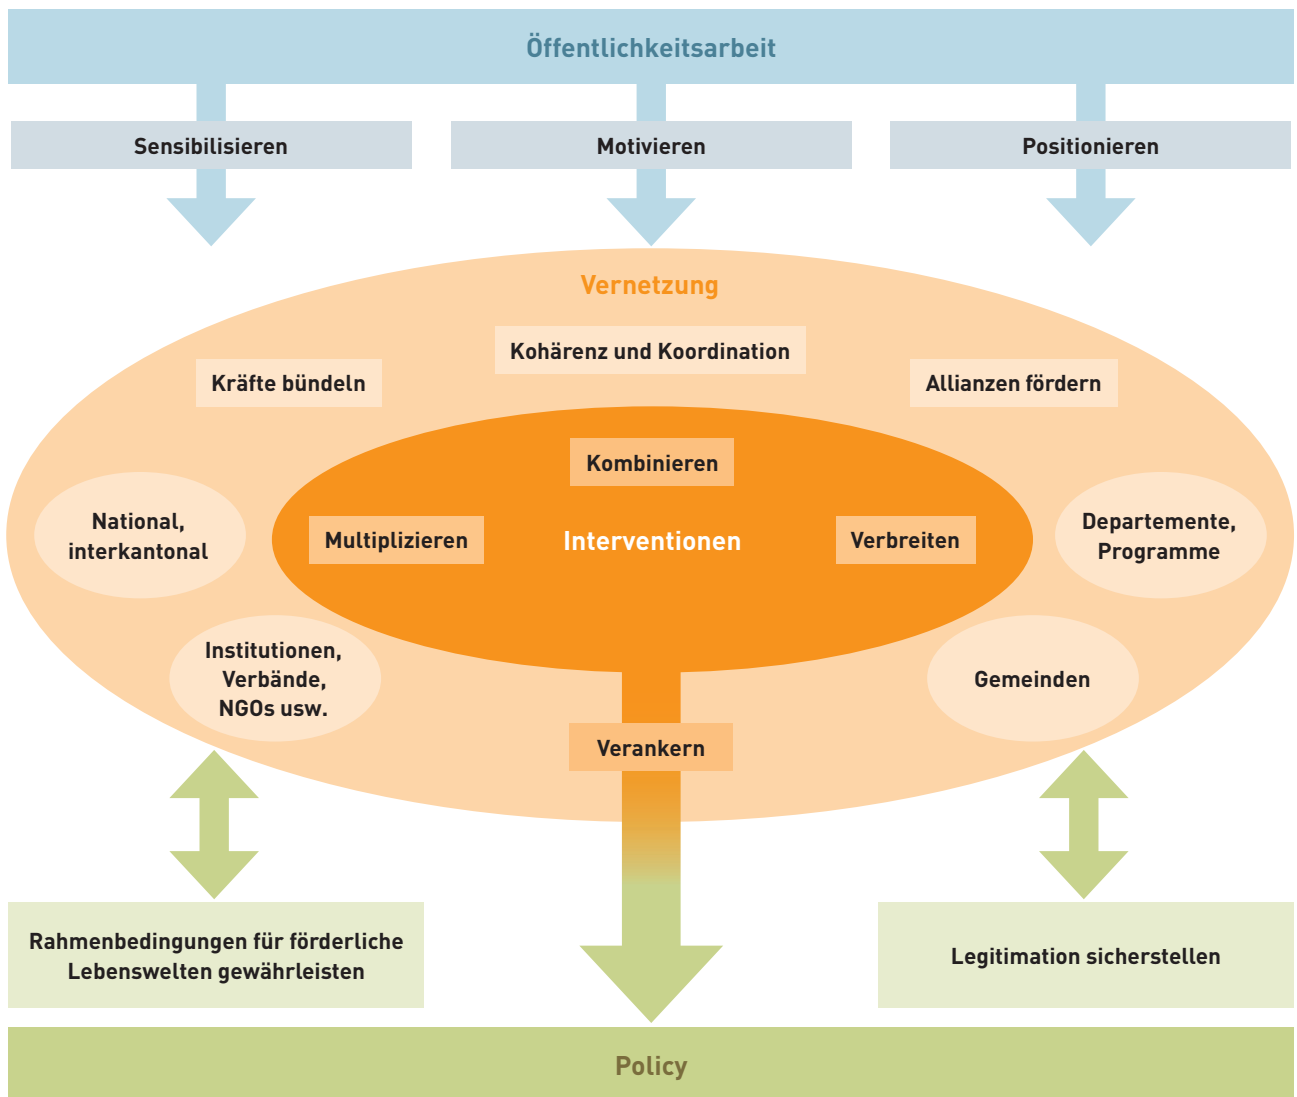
Öffentlichkeitsarbeit

Sensibilisieren

Motivieren

Positionieren

Vernetzung

Kohärenz und Koordination

Kräfte bündeln

Allianzen fördern

Kombinieren

National, interkantonal

Multiplizieren

Interventionen

Verbreiten

Departemente, Programme

Institutionen, Verbände, NGOs usw.

Gemeinden

Verankern

Rahmenbedingungen für förderliche Lebenswelten gewährleisten

Legitimation sicherstellen

Policy